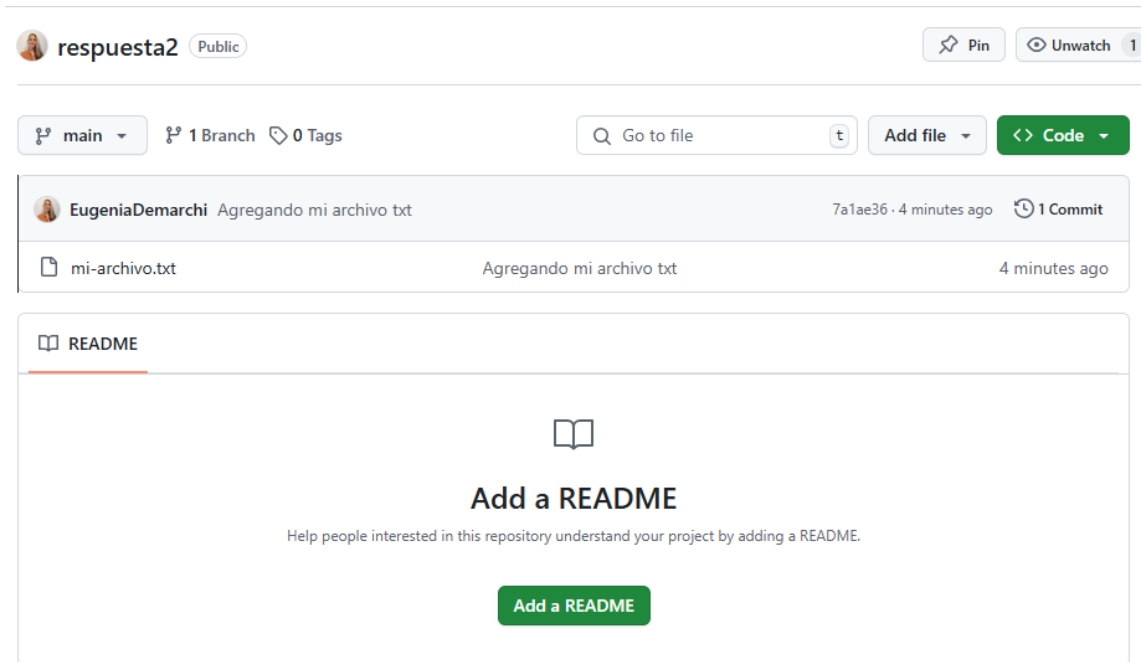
respuesta2 Public

Pin Unwatch 1

main 1 Branch 0 Tags

Go to file t

Add file

Code

EugeniaDemarchi Agregando mi archivo txt

7a1ae36 · 4 minutes ago

1 Commit

mi-archivo.txt Agregando mi archivo txt 4 minutes ago

README

Add a README

Help people interested in this repository understand your project by adding a README.

Add a README